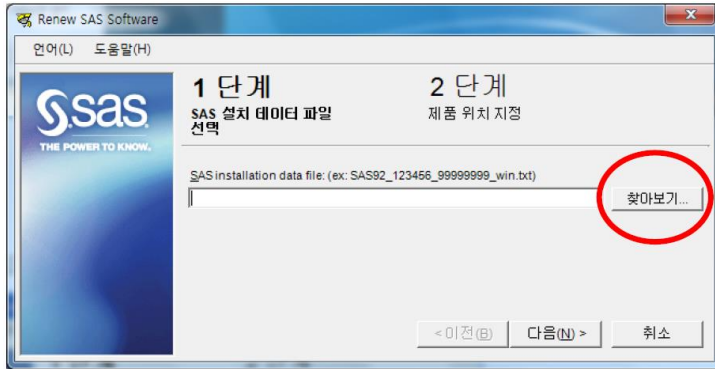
Renew SAS Software

언어(L) 도움말(H)

sas
THE POWER TO KNOW.

1 단계
SAS 설치 데이터 파일 선택

2 단계
제품 위치 지정

SAS installation data file: (ex: SAS92_123456_99999999_win.txt)

찾아보기...

< 이전(B) 다음(N) > 취소